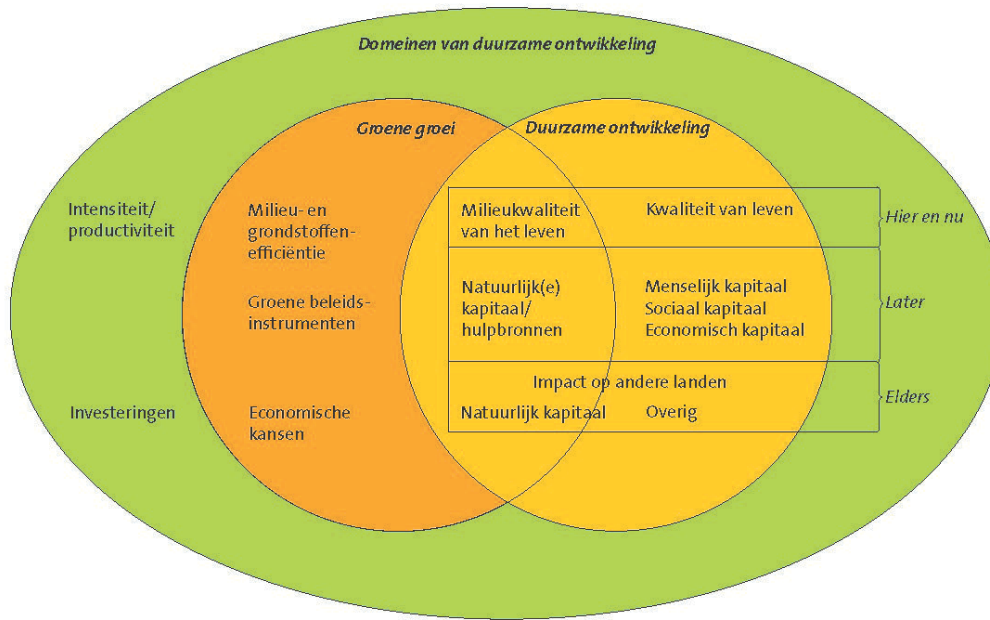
Domeinen van duurzame ontwikkeling

Groene groei

Duurzame ontwikkeling

Intensiteit/ productiviteit

Milieu- en grondstoffenefficiëntie

Groene beleidsinstrumenten

Investeringen

Economische kansen

Milieukwaliteit van het leven

Kwaliteit van leven

Hier en nu

Natuurlijk(e) kapitaal/ hulpbronnen

Menselijk kapitaal
Sociaal kapitaal
Economisch kapitaal

Later

Impact op andere landen

Natuurlijk kapitaal

Overig

Elders